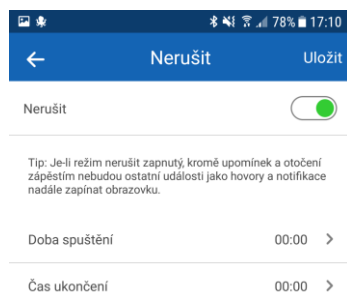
78% 17:10

Nerušit

Uložit

Nerušit

Tip: Je-li režim nerušit zapnutý, kromě upomínek a otočení zápěstím nebudou ostatní události jako hovory a notifikace nadále zapínat obrazovku.

Doba spuštění 00:00 >

Čas ukončení 00:00 >